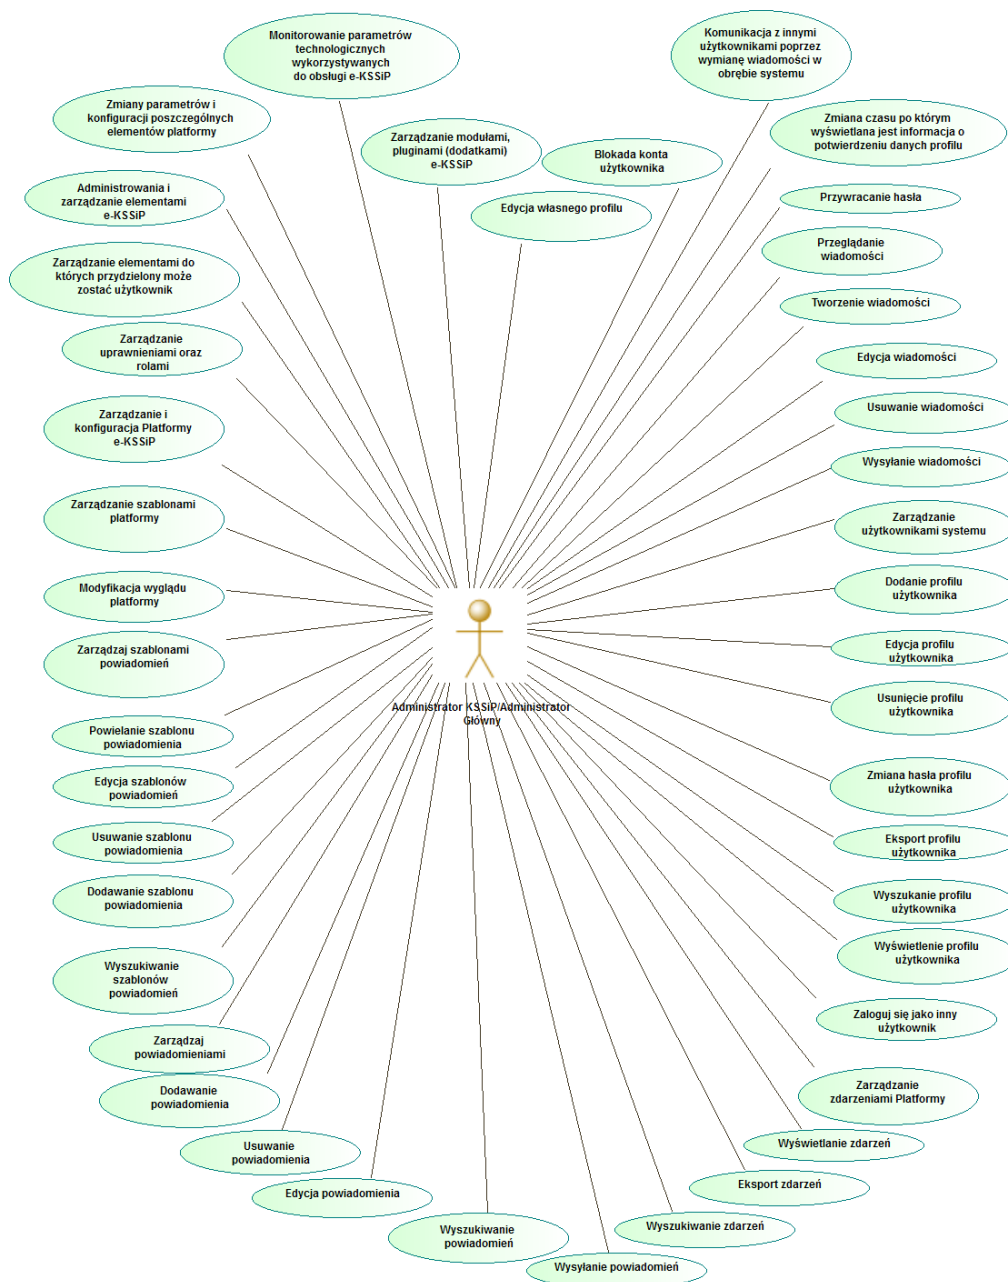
Monitorowanie parametrów technologicznych wykorzystywanych do obsługi e-KSSiP

Komunikacja z innymi użytkownikami poprzez wymianę wiadomości w obrębie systemu

Zmiany parametrów i konfiguracji poszczególnych elementów platformy

Zarządzanie modułami, pluginami (dodatkami) e-KSSiP

Blokada konta użytkownika

Zmiana czasu po którym wyświetlana jest informacja o potwierdzeniu danych profilu

Administrowania i zarządzanie elementami e-KSSiP

Edycja własnego profilu

Przywracanie hasła

Zarządzanie elementami do których przydzielony może zostać użytkownik

Przeglądanie wiadomości

Tworzenie wiadomości

Zarządzanie uprawnieniami oraz rolami

Edycja wiadomości

Zarządzanie i konfiguracja Platformy e-KSSiP

Usuwanie wiadomości

Wysyłanie wiadomości

Zarządzanie szablonami platformy

Zarządzanie użytkownikami systemu

Dodanie profilu użytkownika

Modyfikacja wyglądu platformy

Zarządzaj szablonami powiadomień

Edycja profilu użytkownika

Usunięcie profilu użytkownika

Administrator KSSiP/Administrator Główny

Powielanie szablonu powiadomienia

Edycja szablonów powiadomień

Zmiana hasła profilu użytkownika

Usuwanie szablonu powiadomienia

Eksport profilu użytkownika

Dodawanie szablonu powiadomienia

Wyszukanie profilu użytkownika

Wyświetlenie profilu użytkownika

Wyszukiwanie szablonów powiadomień

Zaloguj się jako inny użytkownik

Zarządzaj powiadomieniami

Dodawanie powiadomienia

Zarządzanie zdarzeniami Platformy

Usuwanie powiadomienia

Wyświetlanie zdarzeń

Edycja powiadomienia

Eksport zdarzeń

Wyszukiwanie powiadomień

Wyszukiwanie zdarzeń

Wysyłanie powiadomień